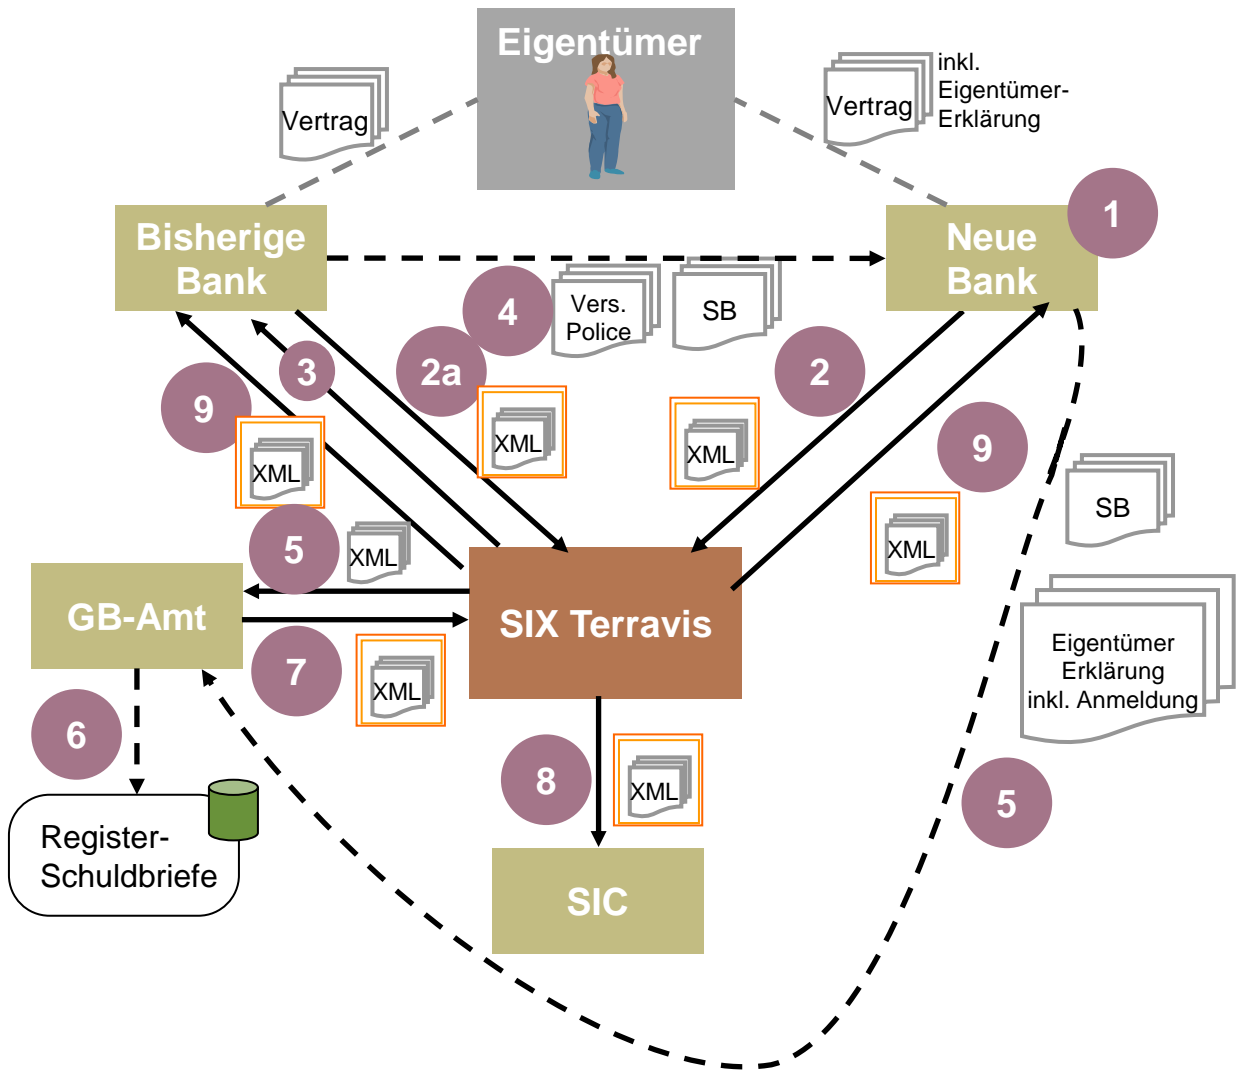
Eigentümer

Vertrag

Vertrag

inkl. Eigentümer-Erklärung

Bisherige Bank

Neue Bank

1

4

Vers. Police

SB

3

2a

2

9

XML

XML

XML

9

5

XML

XML

SB

GB-Amt

SIX Terravis

7

XML

Eigentümer Erklärung inkl. Anmeldung

6

8

XML

5

Register-Schuldbriefe

SIC